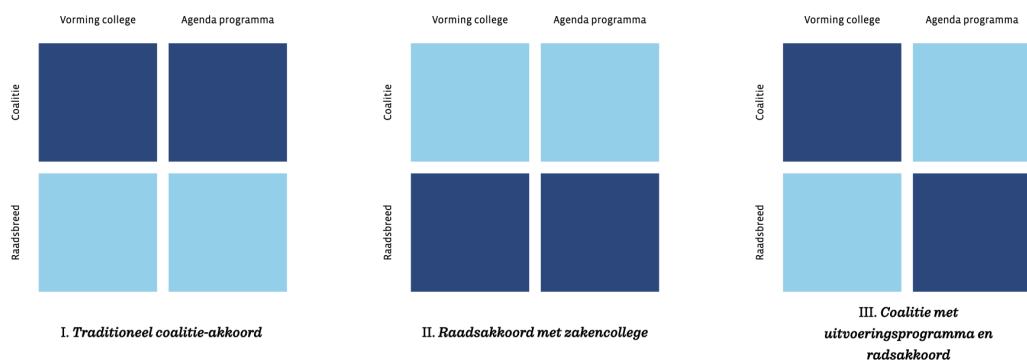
Vorming college
Agenda programma
Coalitie
Raadsbreed

I. *Traditioneel coalitie-akkoord*

Vorming college
Agenda programma
Coalitie
Raadsbreed

II. *Raadsakkoord met zakencollege*

Vorming college
Agenda programma
Coalitie
Raadsbreed

III. *Coalitie met uitvoeringsprogramma en radsakkoord*